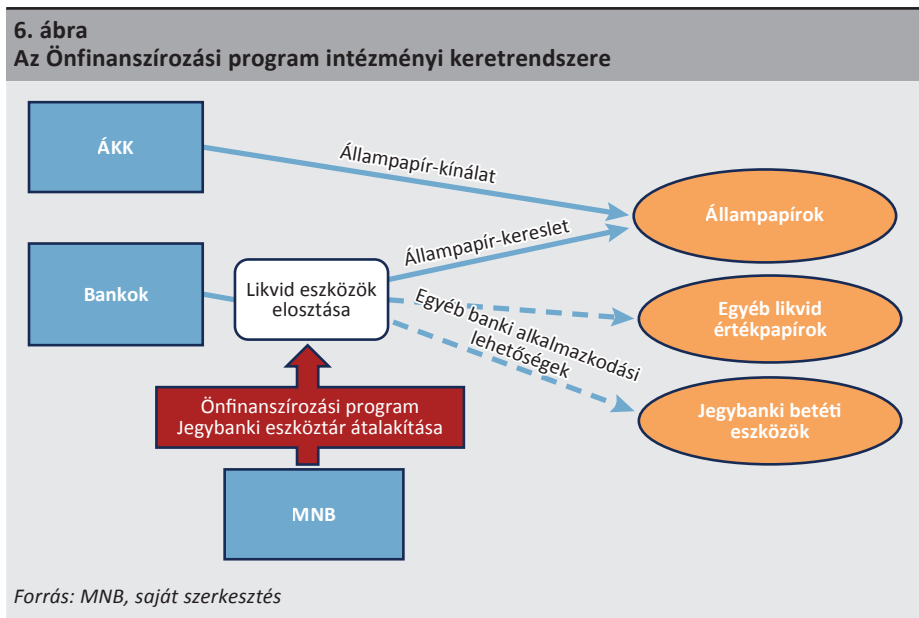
6. ábra
Az Önfinanszírozási program intézményi keretrendszere

ÁKK

Állampapír-kínálat

Állampapírok

Bankok

Likvid eszközök elosztása

Állampapír-kereslet

Egyéb banki alkalmazkodási lehetőségek

Egyéb likvid értékpapírok

Jegybanki betéti eszközök

Önfinanszírozási program
Jegybanki eszköztár átalakítása

MNB

Forrás: MNB, saját szerkesztés